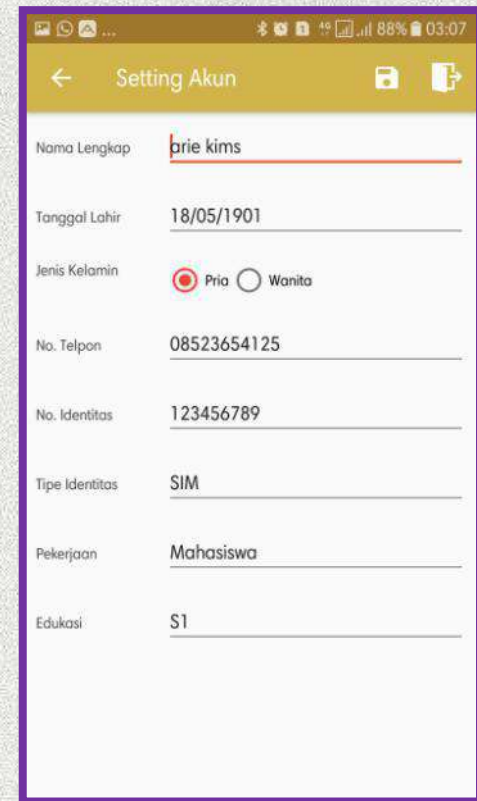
88% 03:07

Setting Akun

Nama Lengkap arie kims

Tanggal Lahir 18/05/1901

Jenis Kelamin Pria Wanita

No. Telpon 08523654125

No. Identitas 123456789

Tipe Identitas SIM

Pekerjaan Mahasiswa

Edukasi S1